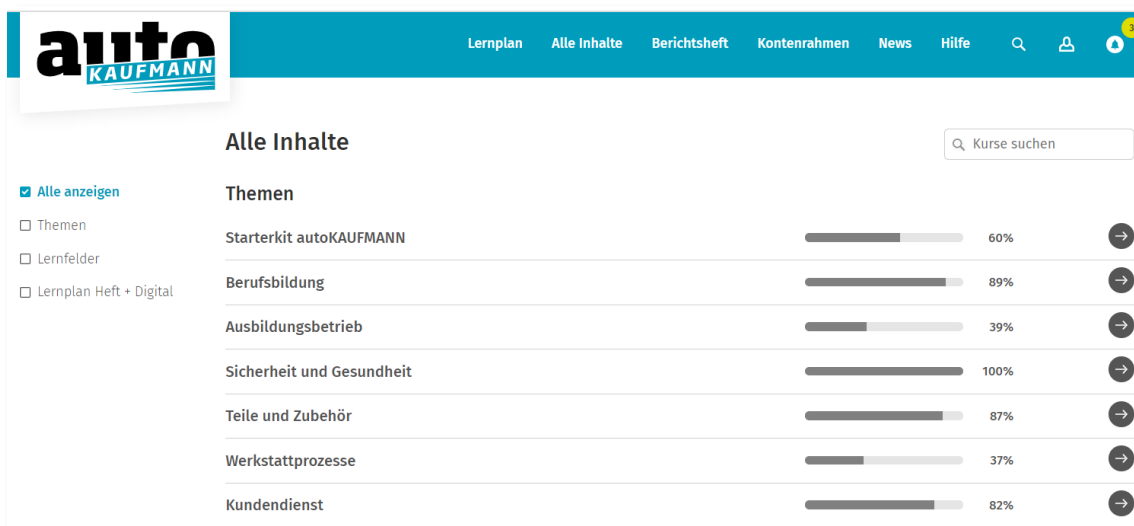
auto KAUFMANN

Lernplan Alle Inhalte Berichtsheft Kontenrahmen News Hilfe

3

Alle Inhalte

Kurse suchen

Alle anzeigen
Themen
Lernfelder
Lernplan Heft + Digital

Themen

Starterkit autoKAUFMANN 60%
Berufsbildung 89%
Ausbildungsbetrieb 39%
Sicherheit und Gesundheit 100%
Teile und Zubehör 87%
Werkstattprozesse 37%
Kundendienst 82%